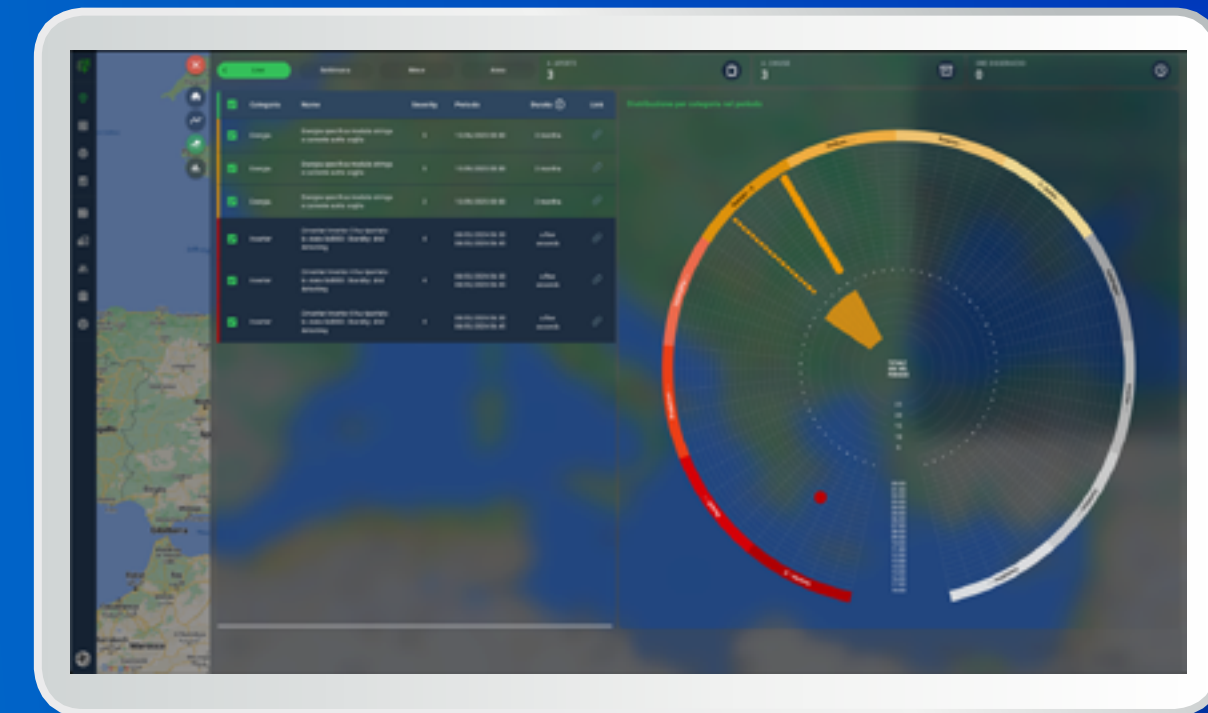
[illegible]

Categoria | Nome | Severity | Periodo | Durata | Link

Energia | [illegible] | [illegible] | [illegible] | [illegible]
Energia | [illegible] | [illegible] | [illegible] | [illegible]
Energia | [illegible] | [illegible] | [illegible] | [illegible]
Inverter | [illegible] | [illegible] | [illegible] | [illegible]
Inverter | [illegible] | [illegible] | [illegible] | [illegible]
Inverter | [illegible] | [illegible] | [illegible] | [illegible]

Distribuzione per categoria nel periodo

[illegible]